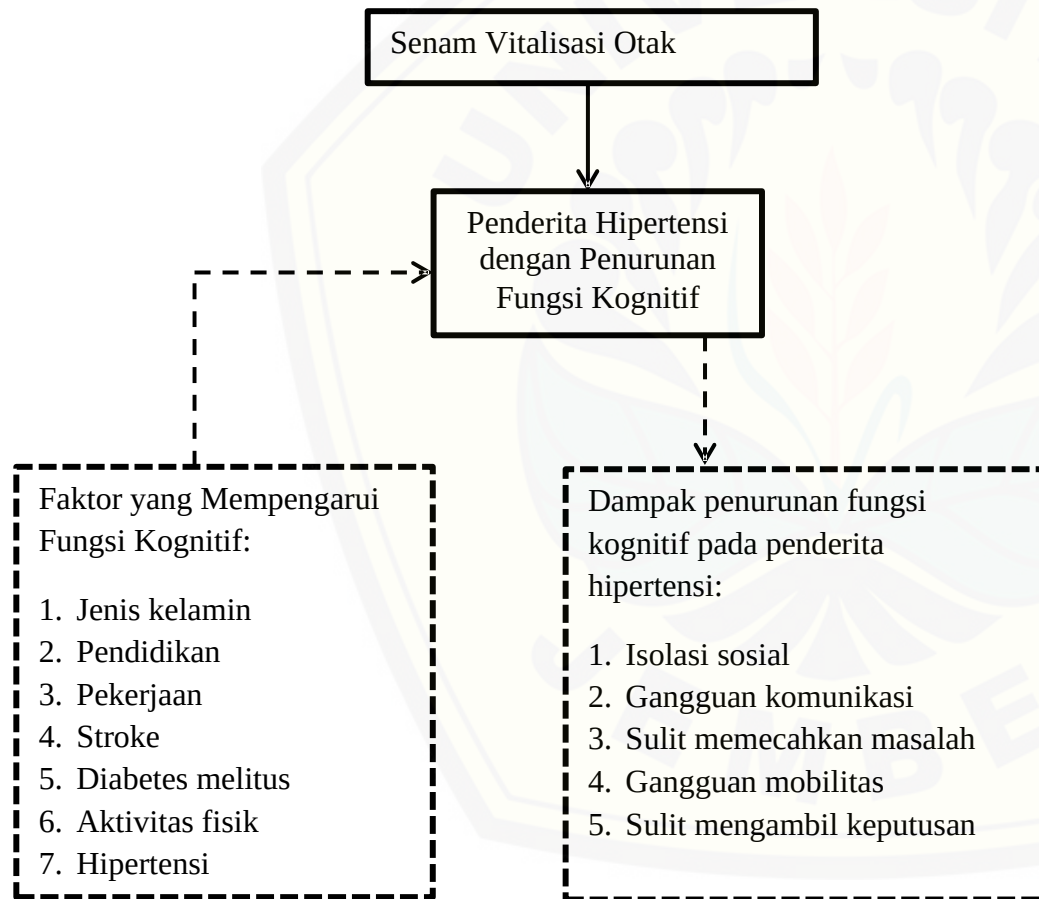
Senam Vitalisasi Otak

Penderita Hipertensi dengan Penurunan Fungsi Kognitif

Faktor yang Mempengarui Fungsi Kognitif:

1. Jenis kelamin
2. Pendidikan
3. Pekerjaan
4. Stroke
5. Diabetes melitus
6. Aktivitas fisik
7. Hipertensi

Dampak penurunan fungsi kognitif pada penderita hipertensi:

1. Isolasi sosial
2. Gangguan komunikasi
3. Sulit memecahkan masalah
4. Gangguan mobilitas
5. Sulit mengambil keputusan